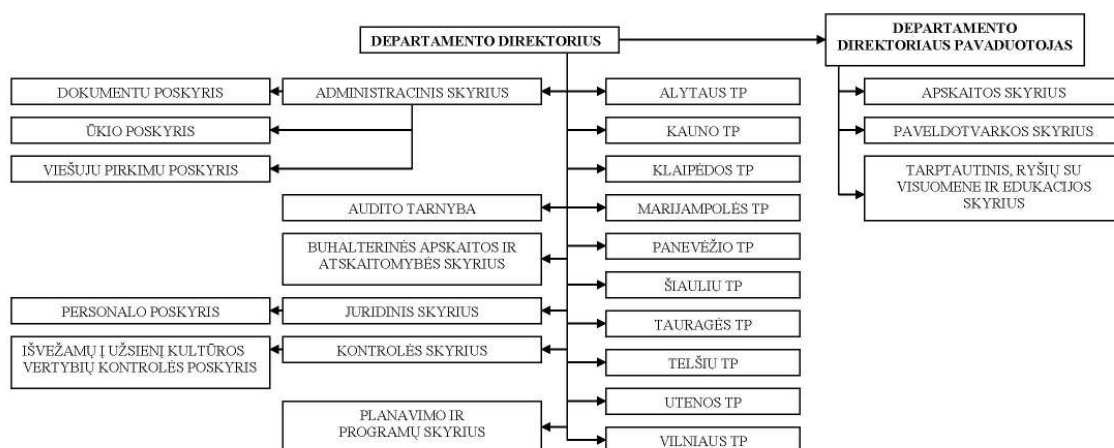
DEPARTAMENTO DIREKTORIUS

DEPARTAMENTO DIREKTORIAUS PAVADUOTOJAS

DOKUMENTU POSKYRIS

ADMINISTRACINIS SKYRIUS

ŪKIO POSKYRIS

VIEŠUJU PIRKIMU POSKYRIS

AUDITO TARNYBA

BUHALTERINĖS APSKAITOS IR ATSKAITOMYBĖS SKYRIUS

PERSONALO POSKYRIS

JURIDINIS SKYRIUS

IŠVEŽAMŲ Į UŽSIENĮ KULTŪROS VERTYBIŲ KONTROLĖS POSKYRIS

KONTROLĖS SKYRIUS

PLANAVIMO IR PROGRAMŲ SKYRIUS

ALYTAUS TP

KAUNO TP

KLAIPĖDOS TP

MARIJAMPOLĖS TP

PANEVĖŽIO TP

ŠIAULIU TP

TAURAGĖS TP

TELŠIU TP

UTENOS TP

VILNIAUS TP

APSKAITOS SKYRIUS

PAVELDOTVARKOS SKYRIUS

TARPTAUTINIS, RYŠIŲ SU VISUOMENE IR EDUKACIJOS SKYRIUS